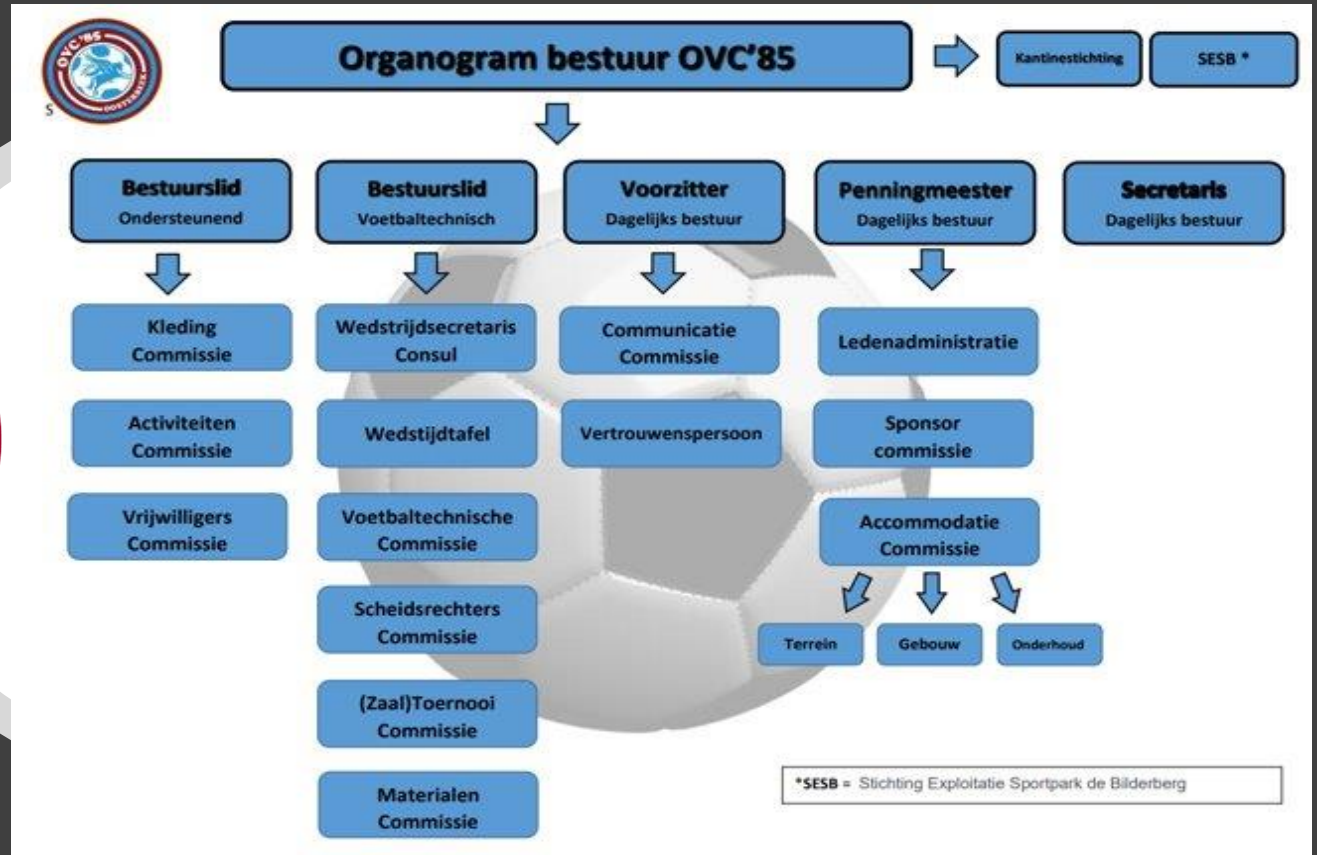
OVC'85
OOSTERBEEK

Organogram bestuur OVC'85

Kantinestichting

SESB *

Bestuurslid
Ondersteunend

Kleding Commissie

Activiteiten Commissie

Vrijwilligers Commissie

Bestuurslid
Voetbaltechnisch

Wedstrijdsecretaris Consul

Wedstijdtafel

Voetbaltechnische Commissie

Scheidsrechters Commissie

(Zaal)Toernooi Commissie

Materialen Commissie

Voorzitter
Dagelijks bestuur

Communicatie Commissie

Vertrouwenspersoon

Penningmeester
Dagelijks bestuur

Ledenadministratie

Sponsor commissie

Accommodatie Commissie

Terrein

Gebouw

Onderhoud

Secretaris
Dagelijks bestuur

*SESB = Stichting Exploitatie Sportpark de Bilderberg